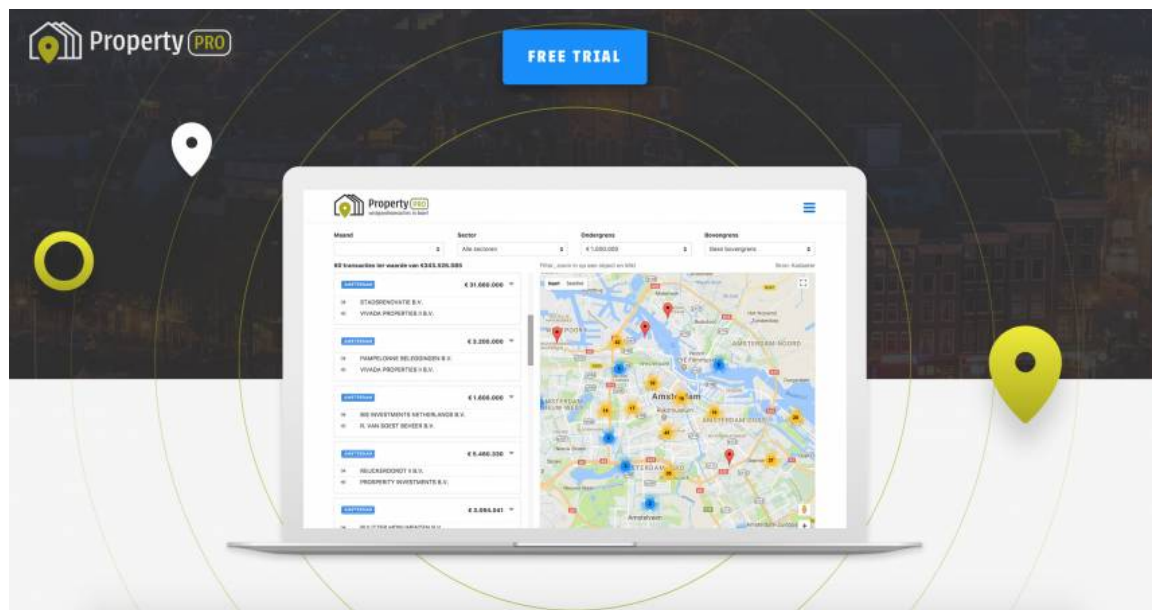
Property PRO

FREE TRIAL

Property PRO
vastgoedtransacties in kaart

Maand
Sector
Alle sectoren
Ondergrens
€ 1.000.000
Bovengrens
Geen bovengrens

89 transacties ter waarde van €343.526.585

AMSTERDAM
€ 31.660.000
STADSRENOVATIE B.V.
VIVADA PROPERTIES I B.V.

AMSTERDAM
€ 3.250.000
PAMPELONNE BELEGGINGEN B.V.
VIVADA PROPERTIES I B.V.

AMSTERDAM
€ 1.605.000
SBE INVESTMENTS NETHERLANDS B.V.
R. VAN SOEST BEHEER B.V.

AMSTERDAM
€ 5.460.330
REUCKBROEKOT II B.V.
PROPERITY INVESTMENTS B.V.

AMSTERDAM
€ 3.094.541
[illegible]

Kaart
Satelliet
Amsterdam
AMSTERDAM-NOORD
Amsterdam